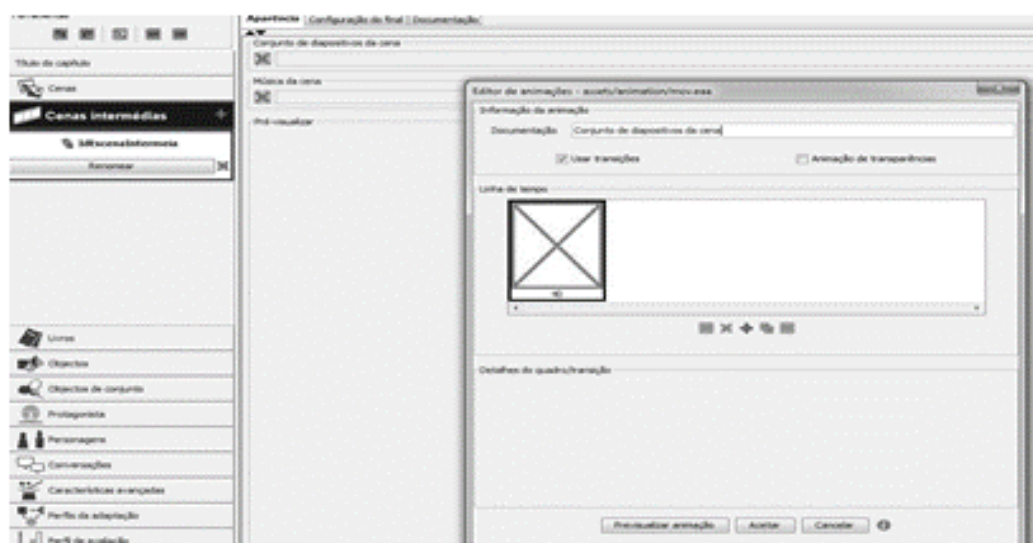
Ferramentas

Título do capítulo

Cenas

Cenas intermédias

Minhacenaintermeia

Renomear

Livros

Objectos

Objectos de conjunto

Protagonista

Personagens

Conversações

Características avançadas

Perfis de adaptação

Perfil de avaliação

Aparência | Configuração do final | Documentação

Conjunto de dispositivos da cena

Música da cena

Pré-visualizar

Editor de animações - assets/animation/movi.eaa

Informação da animação

Documentação: Conjunto de dispositivos da cena

Usar transições

Animação de transparências

Linha de tempo

Detalhes do quadro/transição

Pré-visualizar animação

Aceitar

Cancelar